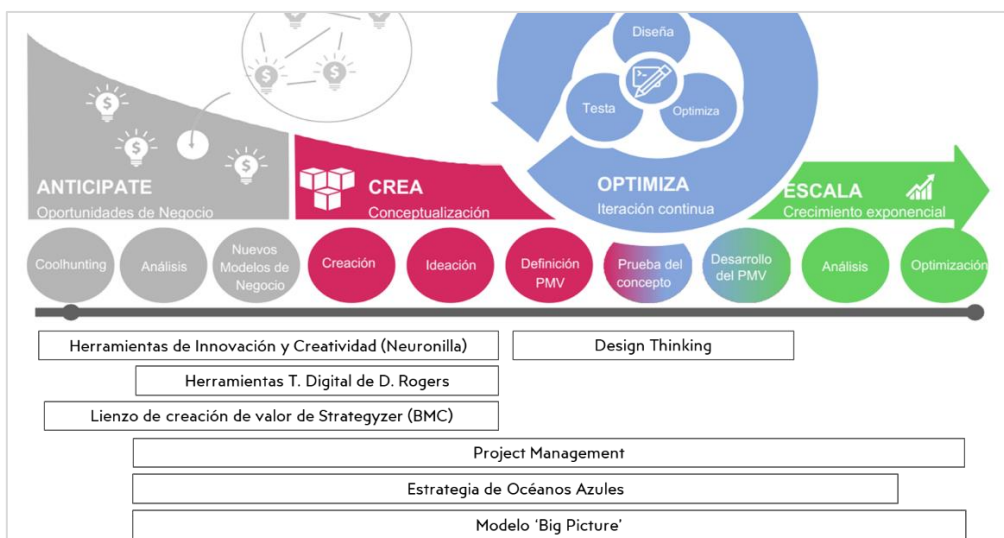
Diseña

Testa

Optimiza

ANTICIPATE
Oportunidades de Negocio

CREA
Conceptualización

OPTIMIZA
Iteración continua

ESCALA
Crecimiento exponencial

Coolhunting

Análisis

Nuevos Modelos de Negocio

Creación

Ideación

Definición PMV

Prueba del concepto

Desarrollo del PMV

Análisis

Optimización

Herramientas de Innovación y Creatividad (Neuronilla)

Design Thinking

Herramientas T. Digital de D. Rogers

Lienzo de creación de valor de Strategyzer (BMC)

Project Management

Estrategia de Océanos Azules

Modelo 'Big Picture'